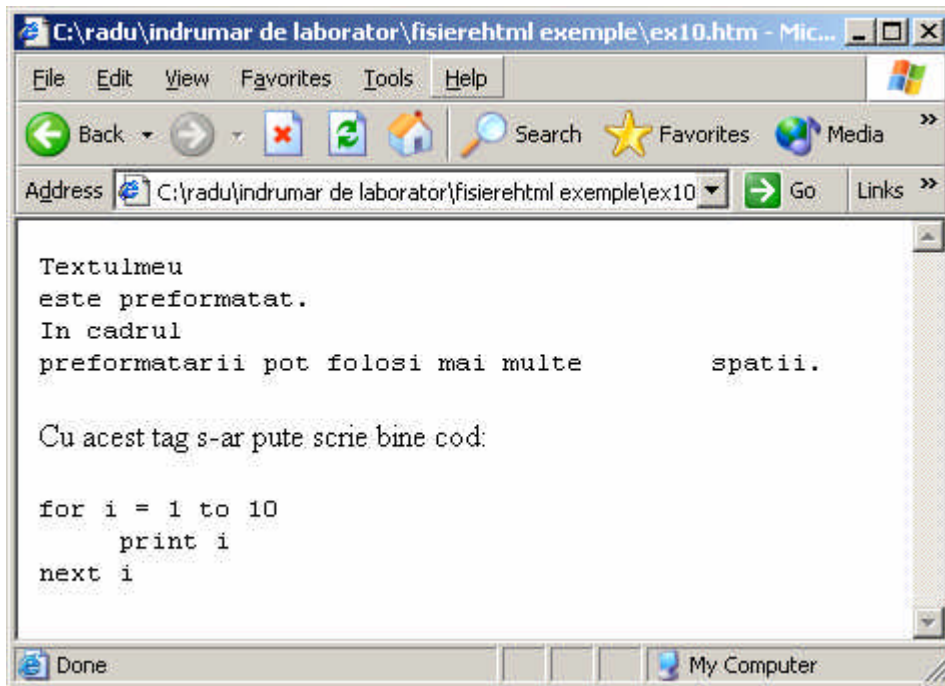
C:\radu\indrumar de laborator\fisierehtml exemple\ex10.htm - Mic...

File Edit View Favorites Tools Help

Back Search Favorites Media

Address C:\radu\indrumar de laborator\fisierehtml exemple\ex10 Go Links

Textulmeu
este preformatat.
In cadrul
preformatarii pot folosi mai multe        spatii.

Cu acest tag s-ar pute scrie bine cod:

for i = 1 to 10
     print i
next i

Done My Computer